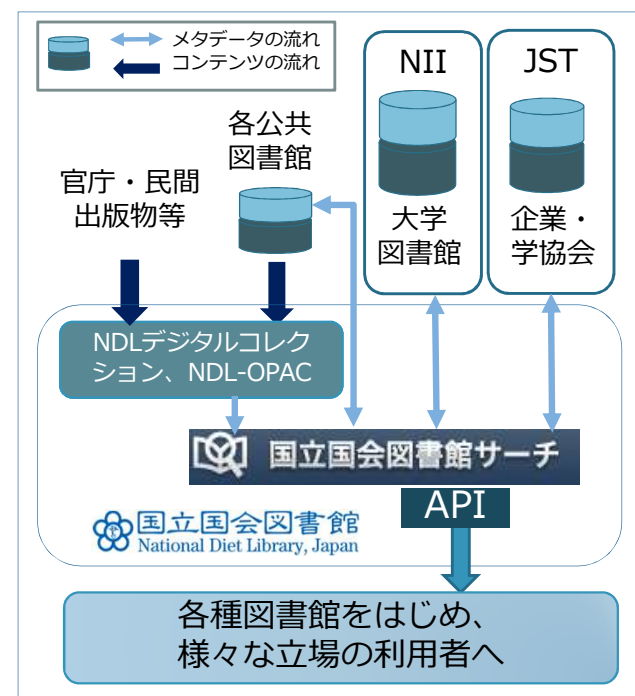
メタデータの流れ
コンテンツの流れ

NII
大学
図書館

JST
企業・
学協会

各公共
図書館

官庁・民間
出版物等

NDLデジタルコレクション、NDL-OPAC

国立国会図書館サーチ

API

国立国会図書館
National Diet Library, Japan

各種図書館をはじめ、
様々な立場の利用者へ